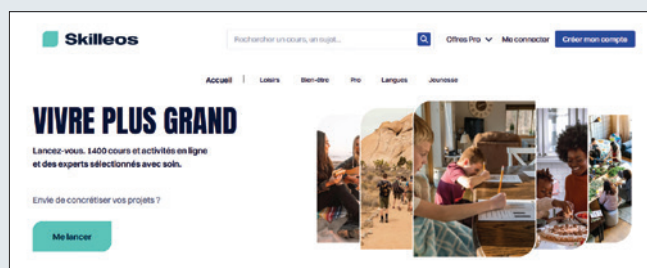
Skilleos

Rechercher un cours, un sujet...

Offres Pro Me connecter Créer mon compte

Accueil | Loisirs Bien-être Pro Langues Jeunesse

VIVRE PLUS GRAND

Lancez-vous. 1400 cours et activités en ligne et des experts sélectionnés avec soin.

Envie de concrétiser vos projets ?

Me lancer